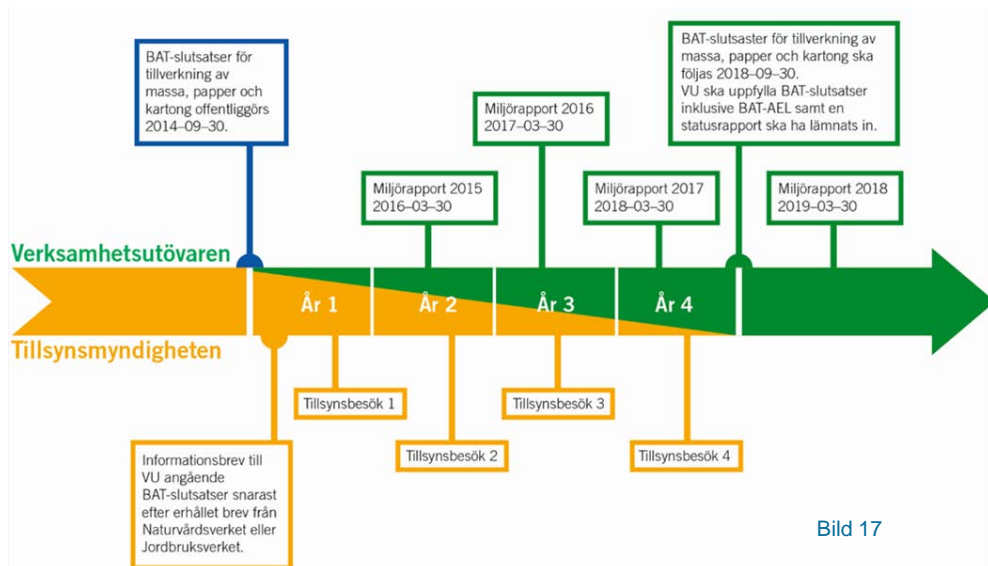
BAT-slutsatser för tillverkning av massa, papper och kartong offentliggörs 2014–09–30.

BAT-slutsaster för tillverkning av massa, papper och kartong ska följas 2018–09–30. VU ska uppfylla BAT-slutsatser inklusive BAT-AEL samt en statusrapport ska ha lämnats in.

Miljörapport 2016 2017–03–30

Miljörapport 2015 2016–03–30

Miljörapport 2017 2018–03–30

Miljörapport 2018 2019–03–30

Verksamhetsutövaren

År 1

År 2

År 3

År 4

Tillsynsmyndigheten

Tillsynsbesök 1

Tillsynsbesök 3

Tillsynsbesök 2

Tillsynsbesök 4

Informationsbrev till VU angående BAT-slutsatser snarast efter erhållet brev från Naturvårdsverket eller Jordbruksverket.

Bild 17